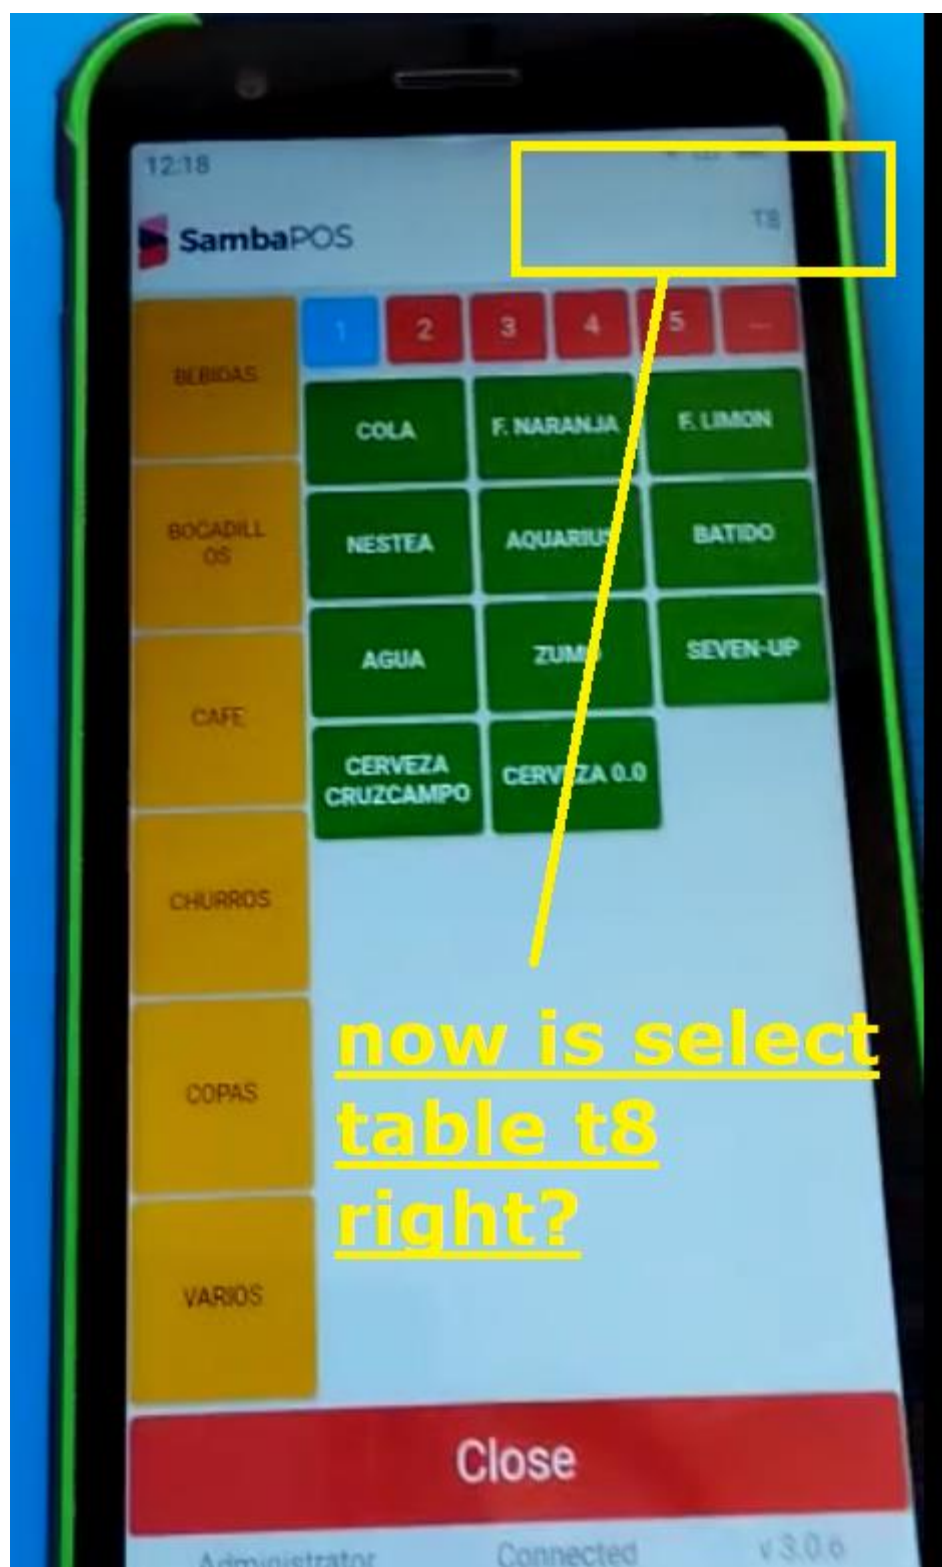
12:18

SambaPOS

T8

1 2 3 4 5 ...

BEBIDAS

BOCADILLOS

CAFE

CHURROS

COPAS

VARIOS

COLA

F. NARANJA

F. LIMON

NESTEA

AQUARIUS

BATIDO

AGUA

ZUMO

SEVEN-UP

CERVEZA CRUZCAMPO

CERVEZA 0.0

now is select table t8 right?

Close

Administrator

Connected

v 3.0.6